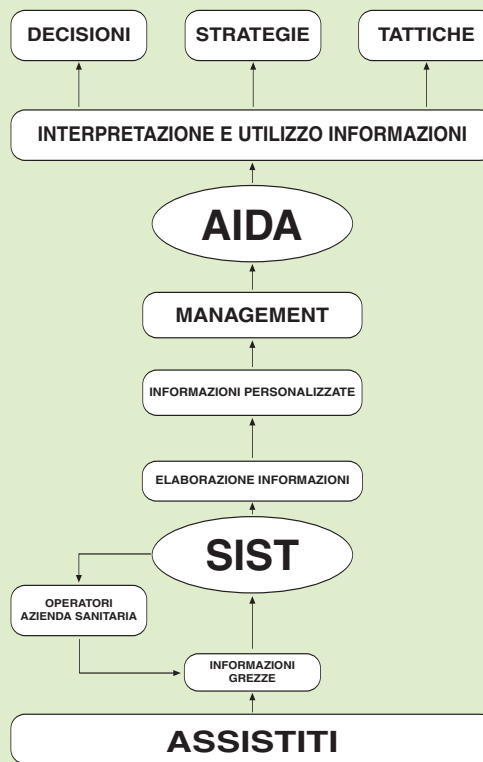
DECISIONI

STRATEGIE

TATTICHE

INTERPRETAZIONE E UTILIZZO INFORMAZIONI

AIDA

MANAGEMENT

INFORMAZIONI PERSONALIZZATE

ELABORAZIONE INFORMAZIONI

SIST

OPERATORI AZIENDA SANITARIA

INFORMAZIONI GREZZE

ASSISTITI